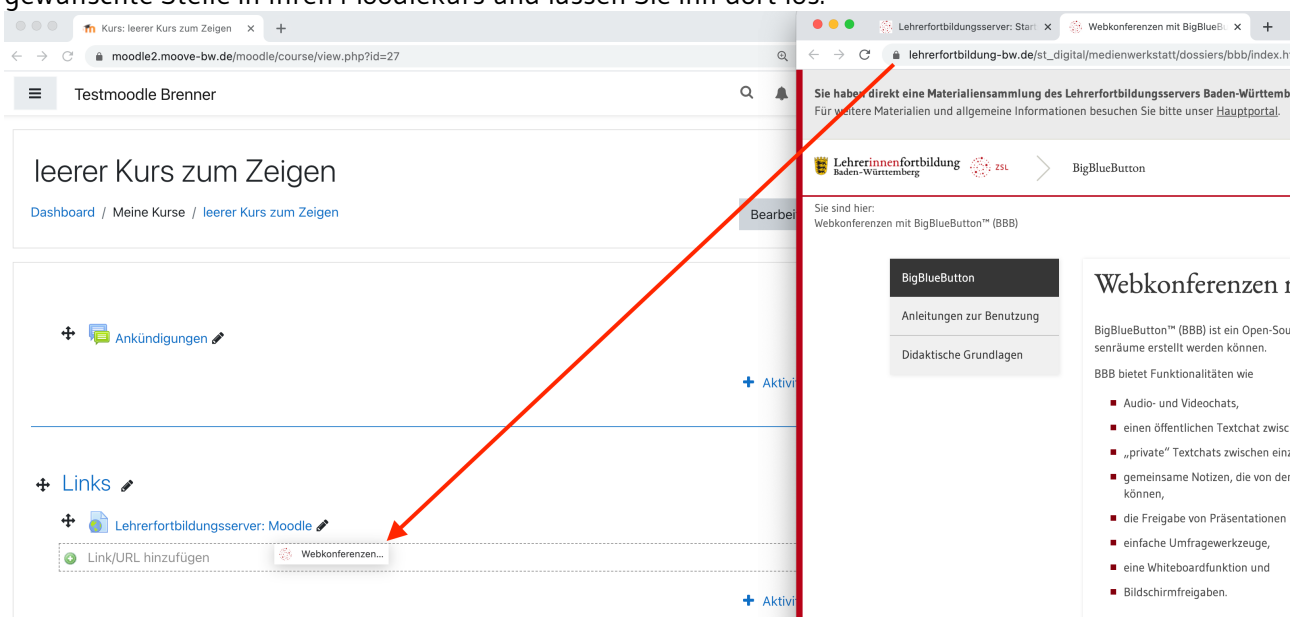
gewünschte Stelle in Ihren Moodlekurs und lassen Sie ihn dort los.

Kurs: leerer Kurs zum Zeigen ×
moodle2.moove-bw.de/moodle/course/view.php?id=27
Testmoodle Brenner

leerer Kurs zum Zeigen
Dashboard / Meine Kurse / leerer Kurs zum Zeigen
Bearbei

Ankündigungen

+ Aktivi

Links

Lehrerfortbildungsserver: Moodle
Link/URL hinzufügen
Webkonferenzen...

+ Aktivi

Lehrerfortbildungsserver: Start ×
Webkonferenzen mit BigBlueBu ×
lehrerfortbildung-bw.de/st_digital/medienwerkstatt/dossiers/bbb/index.h

Sie haben direkt eine Materialiensammlung des Lehrerfortbildungsservers Baden-Württemb
Für weitere Materialien und allgemeine Informationen besuchen Sie bitte unser Hauptportal.

Lehrerinnenfortbildung Baden-Württemberg ZSL
BigBlueButton

Sie sind hier:
Webkonferenzen mit BigBlueButton™ (BBB)

BigBlueButton
Anleitungen zur Benutzung
Didaktische Grundlagen

Webkonferenzen r

BigBlueButton™ (BBB) ist ein Open-Sou senräume erstellt werden können.

BBB bietet Funktionalitäten wie

- Audio- und Videochats,
- einen öffentlichen Textchat zwisc
- „private" Textchats zwischen ein
- gemeinsame Notizen, die von der können,
- die Freigabe von Präsentationen
- einfache Umfragewerkzeuge,
- eine Whiteboardfunktion und
- Bildschirmfreigaben.